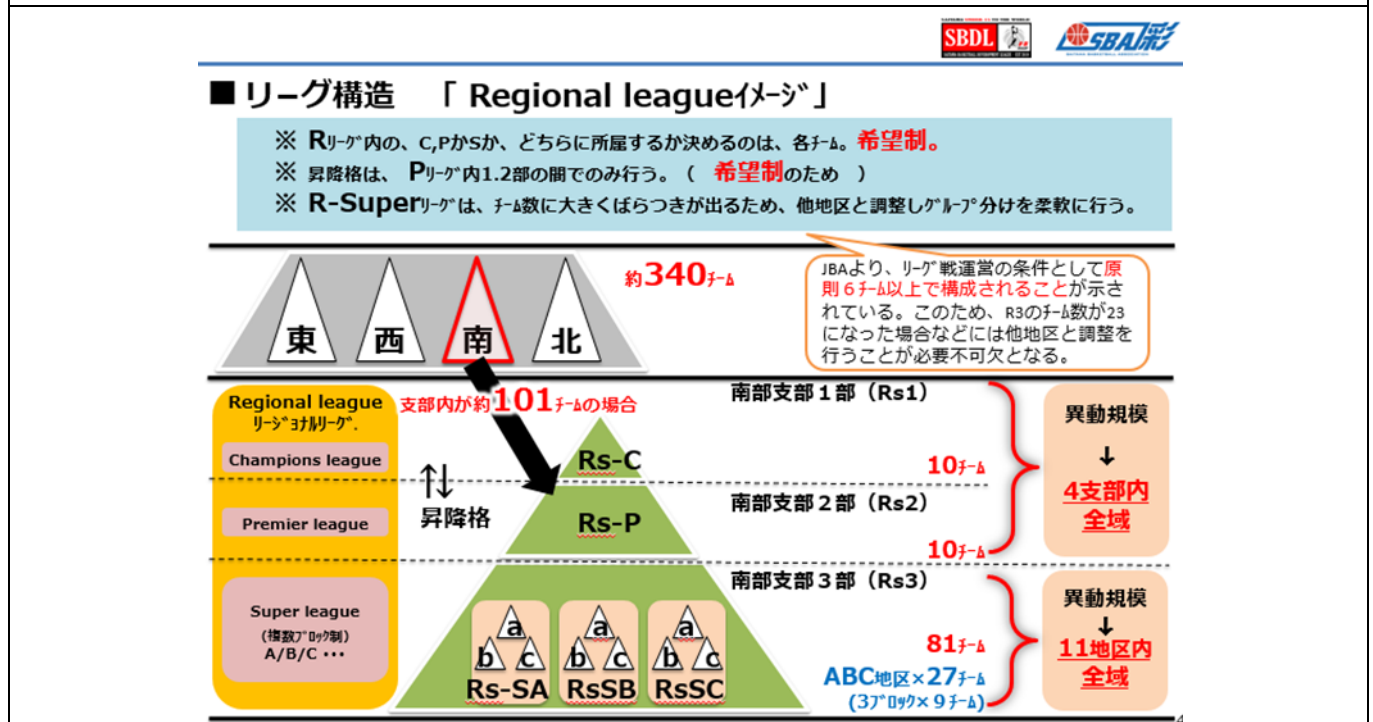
SBDL SBA彩

■リーグ構造　「 Regional leagueｲﾒｰｼﾞ」

※ Rﾘｰｸﾞ内の、C,PかSか、どちらに所属するか決めるのは、各ﾁｰﾑ。希望制。
※ 昇降格は、 Pﾘｰｸﾞ内1.2部の間でのみ行う。（ 希望制のため ）
※ R-Superﾘｰｸﾞは、ﾁｰﾑ数に大きくばらつきが出るため、他地区と調整しｸﾞﾙｰﾌﾟ分けを柔軟に行う。

東 西 南 北

約340ﾁｰﾑ

JBAより、ﾘｰｸﾞ戦運営の条件として原則６ﾁｰﾑ以上で構成されることが示されている。このため、R3のﾁｰﾑ数が23になった場合などには他地区と調整を行うことが必要不可欠となる。

Regional league
ﾘｰｼﾞｮﾅﾙﾘｰｸﾞ.

Champions league

Premier league

Super league
（複数ﾌﾞﾛｯｸ制）
A/B/C •••

支部内が約101ﾁｰﾑの場合

昇降格

Rs-C

Rs-P

a b c Rs-SA
a b c RsSB
a b c RsSC

南部支部１部（Rs1）
10ﾁｰﾑ
南部支部２部（Rs2）
10ﾁｰﾑ
南部支部３部（Rs3）
81ﾁｰﾑ
ABC地区×27ﾁｰﾑ
（3ﾌﾞﾛｯｸ×９ﾁｰﾑ）

異動規模
↓
4支部内全域

異動規模
↓
11地区内全域